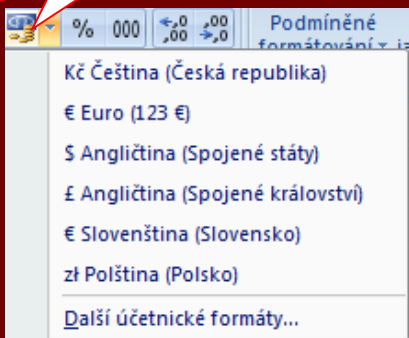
% 000 $^{\leftarrow0}_{,00}$ $^{,00}_{\rightarrow,0}$ Podmíněné formátování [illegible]

Kč Čeština (Česká republika)

€ Euro (123 €)

$ Angličtina (Spojené státy)

£ Angličtina (Spojené království)

€ Slovenština (Slovensko)

zł Polština (Polsko)

Další účetnické formáty...